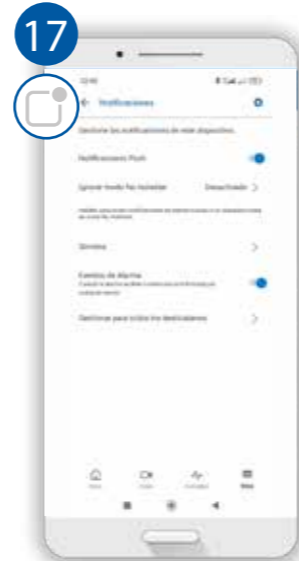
17

12:45

← Notificaciones

Gestione las notificaciones de este dispositivo.

Notificaciones Push

Ignorar todo las noticias Desactivado >

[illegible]

Sonidos >

Eventos de Alarma
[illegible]

Gestionar para todos los dispositivos >

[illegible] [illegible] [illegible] Más